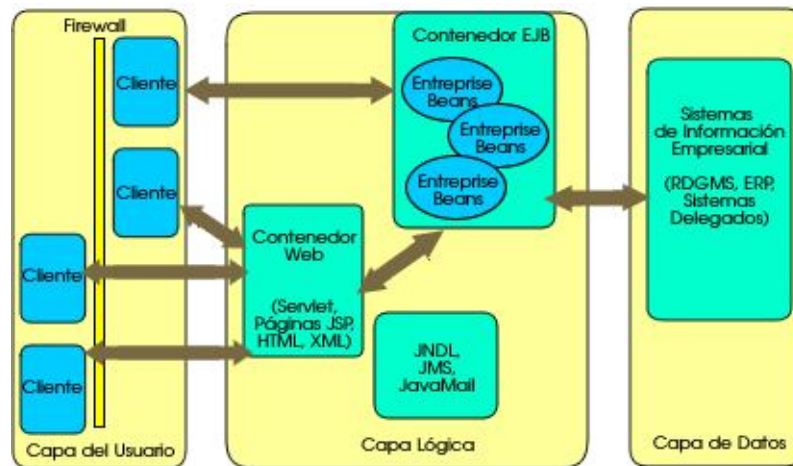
Firewall

Cliente

Cliente

Cliente

Cliente

Capa del Usuario

Contenedor EJB

Entreprise Beans

Entreprise Beans

Entreprise Beans

Contenedor Web

(Servlet, Páginas JSP, HTML, XML)

JNDL, JMS, JavaMail

Capa Lógica

Sistemas de Información Empresarial

(RDGMS, ERP, Sistemas Delegados)

Capa de Datos